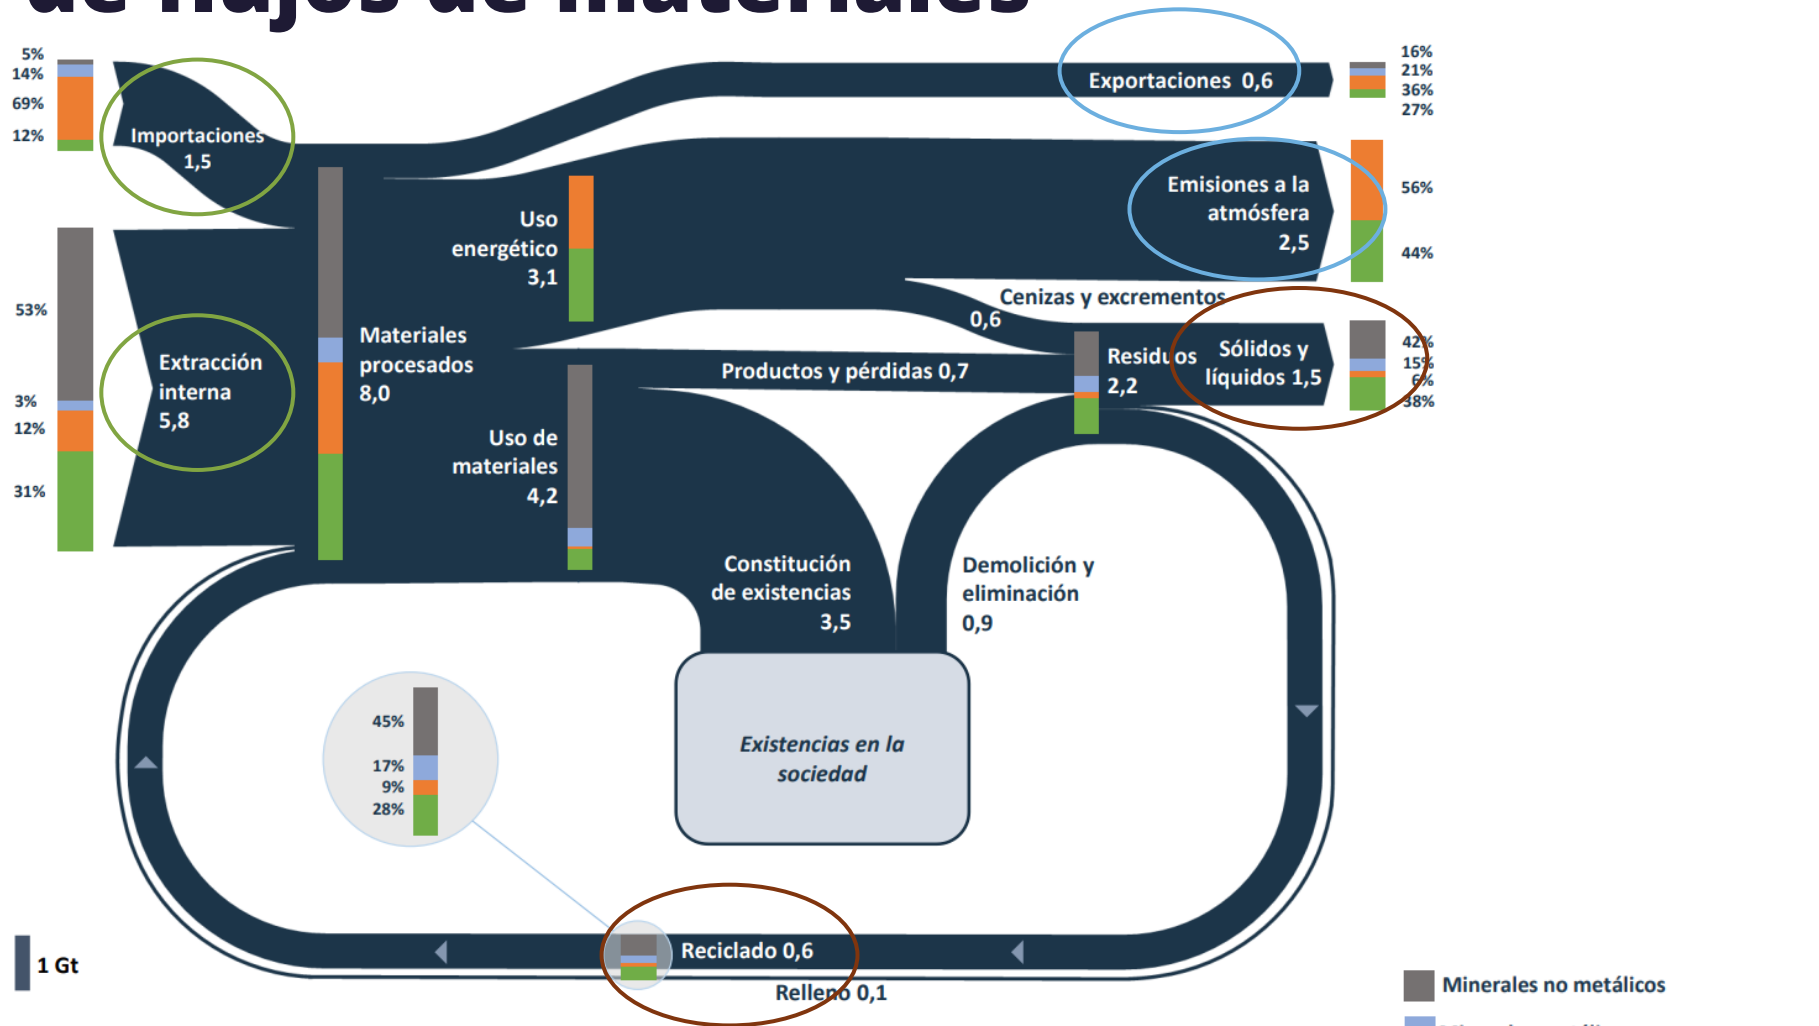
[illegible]

5%
14%
69%
12%

Importaciones 1,5

Exportaciones 0,6

16%
21%
36%
27%

Emisiones a la atmósfera 2,5

56%
44%

53%
3%
12%
31%

Extracción interna 5,8

Materiales procesados 8,0

Uso energético 3,1

Cenizas y excrementos 0,6

Uso de materiales 4,2

Productos y pérdidas 0,7

Residuos 2,2

Sólidos y líquidos 1,5

42%
15%
6%
38%

Constitución de existencias 3,5

Demolición y eliminación 0,9

Existencias en la sociedad

45%
17%
9%
28%

1 Gt

Reciclado 0,6

Relleno 0,1

Minerales no metálicos